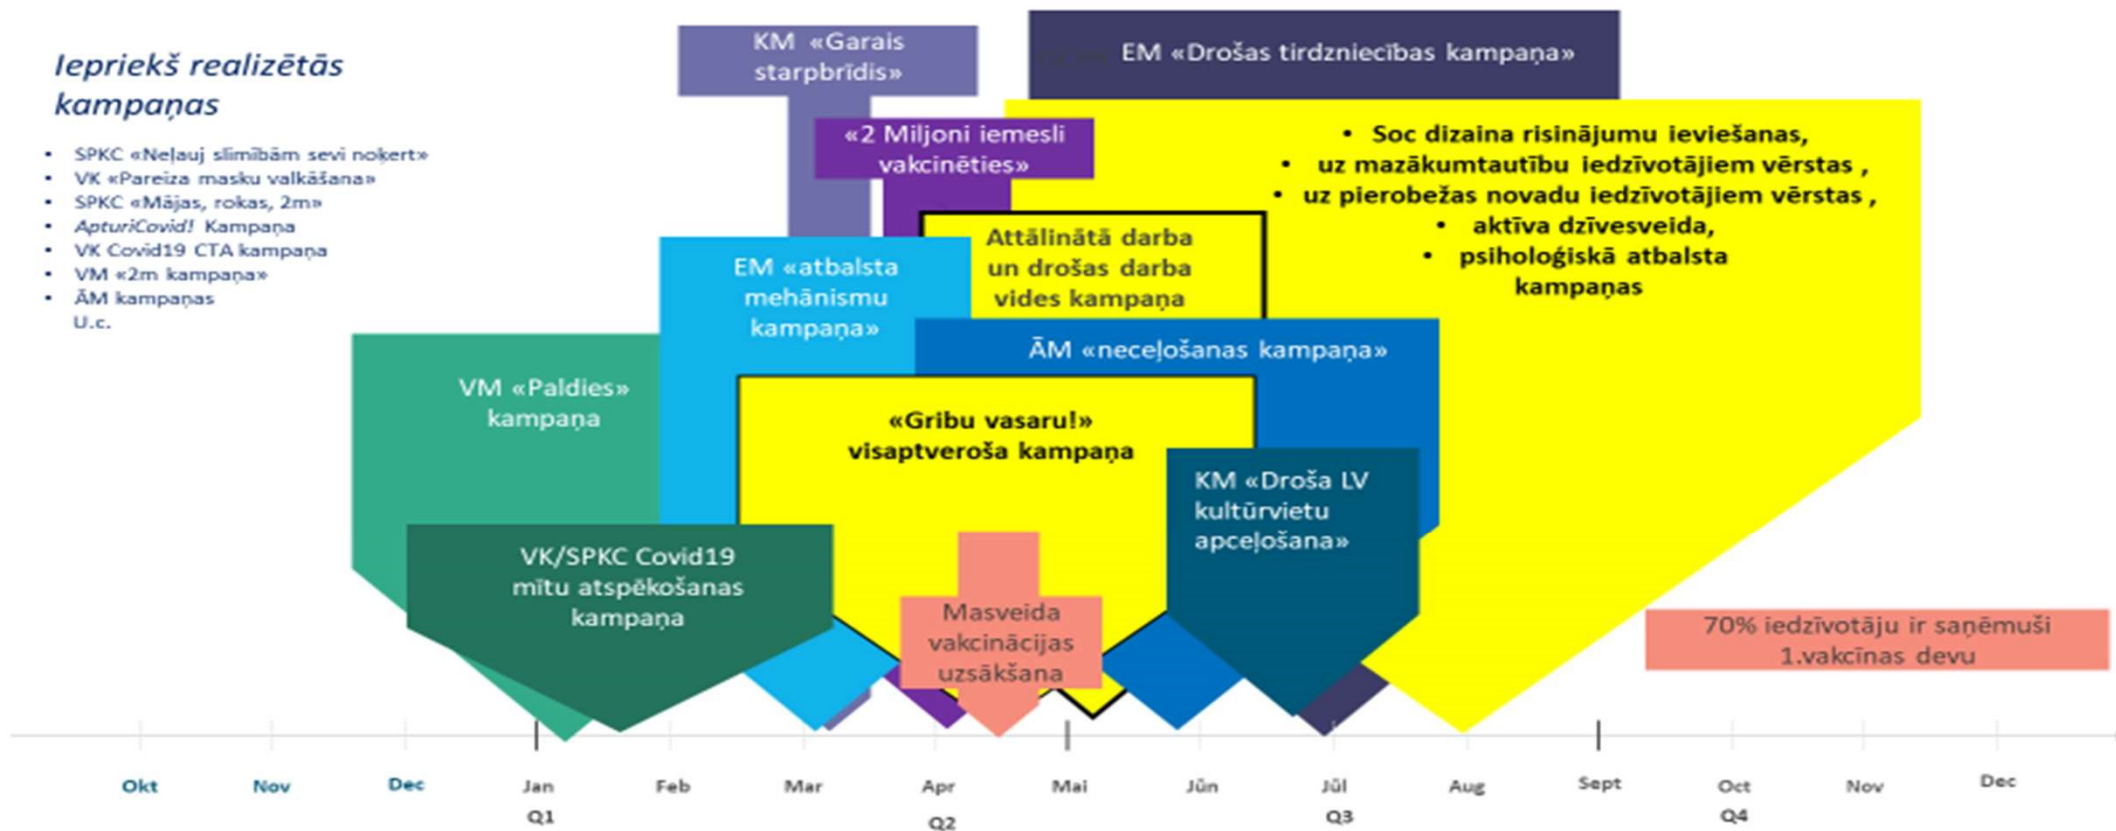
Iepriekš realizētās kampaņas

- SPKC «Neļauj slimībām sevi noķert»
- VK «Pareiza masku valkāšana»
- SPKC «Mājas, rokas, 2m»
- ApturiCovid! Kampaņa
- VK Covid19 CTA kampaņa
- VM «2m kampaņa»
- ĀM kampaņas
U.c.

KM «Garais starpbrīdis»

EM «Drošas tirdzniecības kampaņa»

«2 Miljoni iemesli vakcinēties»

- Soc dizaina risinājumu ieviešanas,
- uz mazākumtautību iedzīvotājiem vērstas ,
- uz pierobežas novadu iedzīvotājiem vērstas ,
- aktīva dzīvesveida,
- psiholoģiskā atbalsta kampaņas

Attālinātā darba un drošas darba vides kampaņa

EM «atbalsta mehānismu kampaņa»

ĀM «neceļošanas kampaņa»

VM «Paldies» kampaņa

«Gribu vasaru!» visaptveroša kampaņa

KM «Droša LV kultūrvietu apceļošana»

VK/SPKC Covid19 mītu atspēkošanas kampaņa

Masveida vakcinācijas uzsākšana

70% iedzīvotāju ir saņēmuši 1.vakcīnas devu

Okt Nov Dec Jan Feb Mar Apr Mai Jūn Jūl Aug Sept Oct Nov Dec

Q1 Q2 Q3 Q4